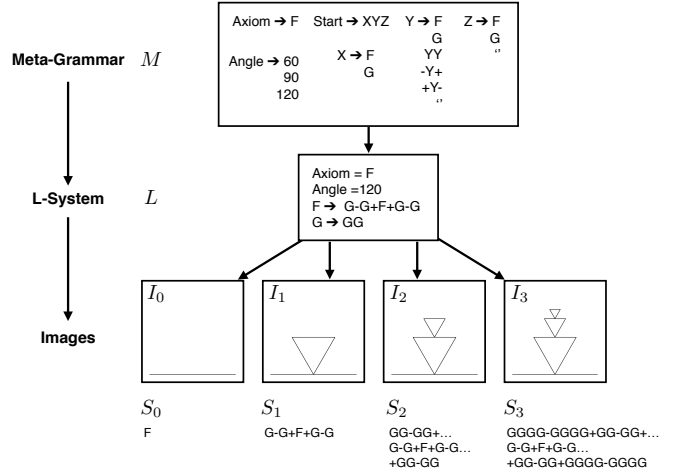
Meta-Grammar $M$

Axiom → F

Angle → 60
90
120

Start → XYZ

X → F
G

Y → F
G
YY
-Y+
+Y-
‚‚

Z → F
G
‚‚

L-System $L$

Axiom = F
Angle =120
F → G-G+F+G-G
G → GG

Images

$I_0$

$I_1$

$I_2$

$I_3$

$S_0$
F

$S_1$
G-G+F+G-G

$S_2$
GG-GG+...
G-G+F+G-G...
+GG-GG

$S_3$
GGGG-GGGG+GG-GG+...
G-G+F+G-G...
+GG-GG+GGGG-GGGG